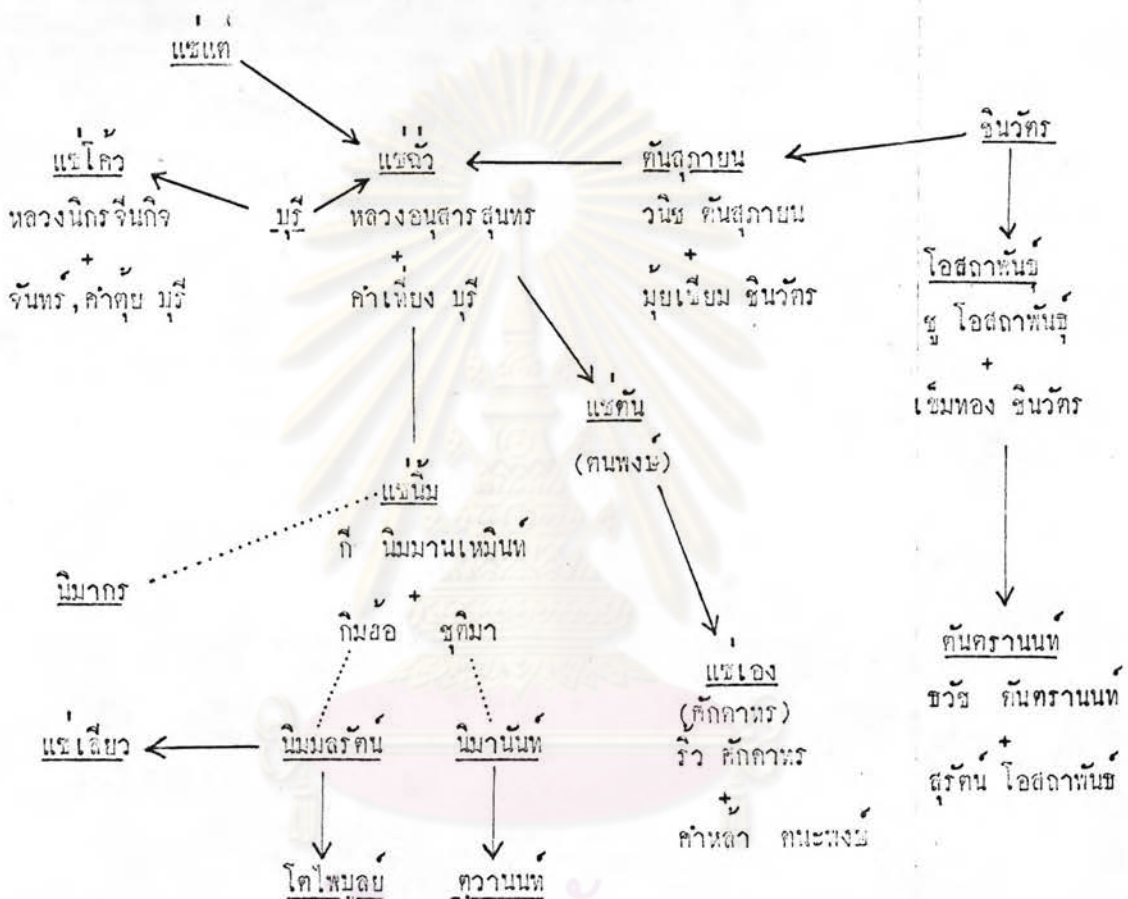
แซ่แต้

แซ่โค้ว
หลวงนิกรจีนกิจ
+
จันทร์,คำตุ้ย บุรี

บุรี

แซ่ฉั่ว
หลวงอนุสารสุนทร
+
คำเที่ยง บุรี

ตันสุภายน
วนิช ตันสุภายน
+
มุ้ยเซียม ชินวัตร

ชินวัตร

โอสถาพันธุ์
ชู โอสถาพันธุ์
+
เข็มทอง ชินวัตร

แซ่ตัน
(ตนพงษ์)

แซ่นิ้ม
กี นิมมานเหมินท์
+
กิมฮ้อ ชุติมา

นิมากร

แซ่เอง
(ศักกาทร)
ริ่ว ศักกาทร
+
คำหล้า ตนะพงษ์

ตันตรานนท์
ขวัช ตันตรานนท์
+
สุรัตน์ โอสถาพันธ์

แซ่เลี้ยว

นิมมลรัตน์

นิมานันท์

โตไพบูลย์

ตวานนท์